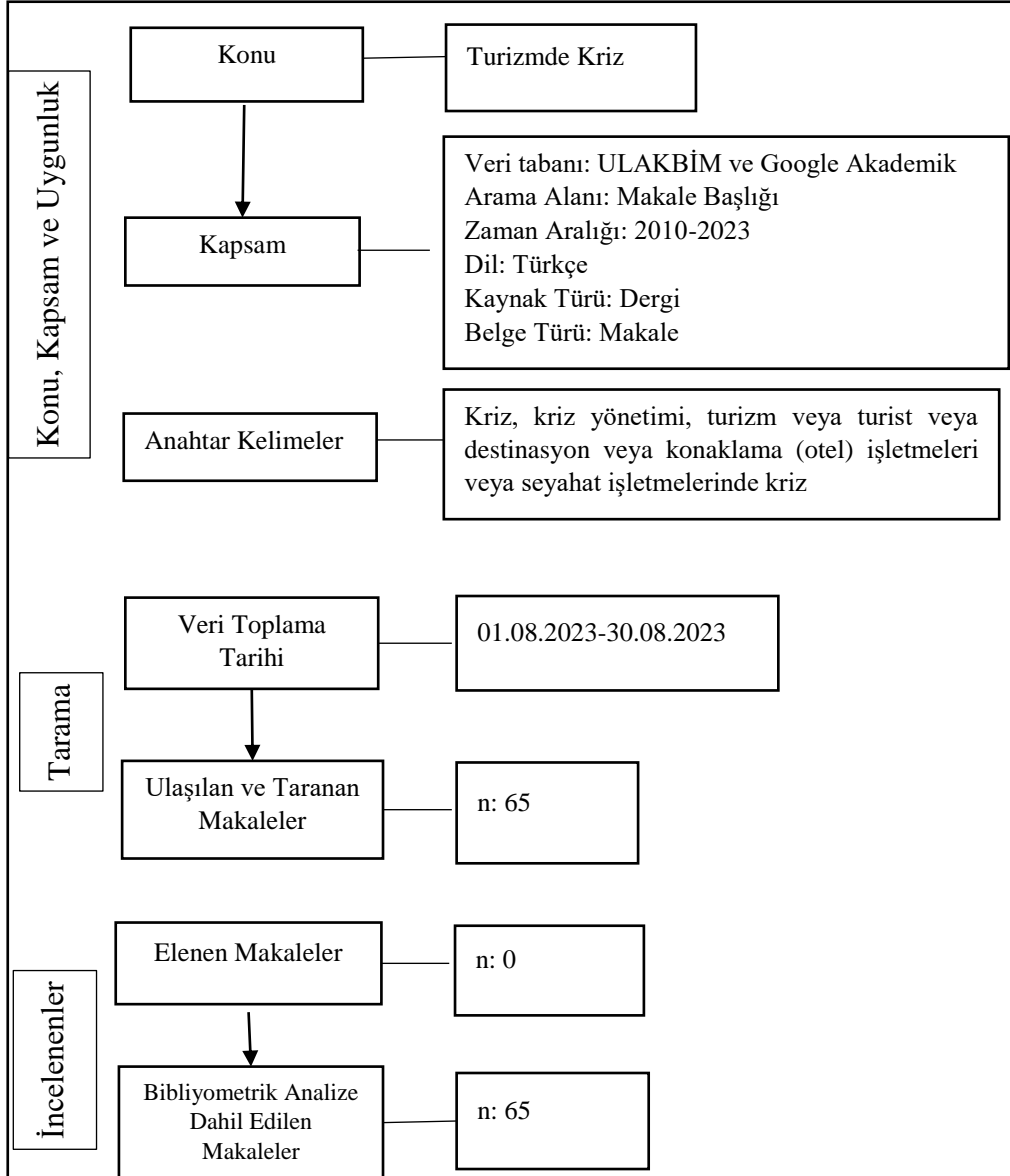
Konu, Kapsam ve Uygunluk

Konu

Turizmde Kriz

Kapsam

Veri tabanı: ULAKBİM ve Google Akademik
Arama Alanı: Makale Başlığı
Zaman Aralığı: 2010-2023
Dil: Türkçe
Kaynak Türü: Dergi
Belge Türü: Makale

Anahtar Kelimeler

Kriz, kriz yönetimi, turizm veya turist veya destinasyon veya konaklama (otel) işletmeleri veya seyahat işletmelerinde kriz

Tarama

Veri Toplama Tarihi

01.08.2023-30.08.2023

Ulaşılan ve Taranan Makaleler

n: 65

İncelenenler

Elenen Makaleler

n: 0

Bibliyometrik Analize Dahil Edilen Makaleler

n: 65